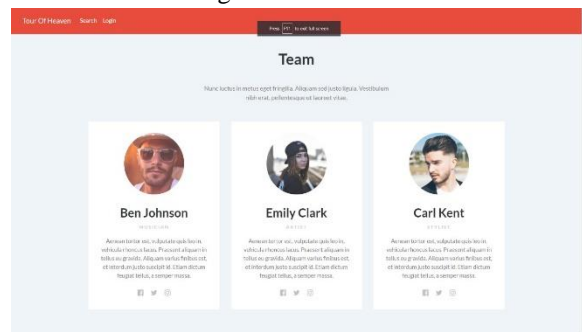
Tour Of Heaven Search Login

Press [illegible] to exit full screen

Team

Nunc luctus in metus eget fringilla. Aliquam sed justo ligula. Vestibulum nibh erat, pellentesque ut laoreet vitae.

Ben Johnson

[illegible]

Aenean tortor est, vulputate quis leo in, vehicula rhoncus lacus. Praesent aliquam in tellus eu gravida. Aliquam varius finibus est, et interdum justo suscipit id. Etiam dictum feugiat tellus, a semper massa.

Emily Clark

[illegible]

Aenean tortor est, vulputate quis leo in, vehicula rhoncus lacus. Praesent aliquam in tellus eu gravida. Aliquam varius finibus est, et interdum justo suscipit id. Etiam dictum feugiat tellus, a semper massa.

Carl Kent

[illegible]

Aenean tortor est, vulputate quis leo in, vehicula rhoncus lacus. Praesent aliquam in tellus eu gravida. Aliquam varius finibus est, et interdum justo suscipit id. Etiam dictum feugiat tellus, a semper massa.